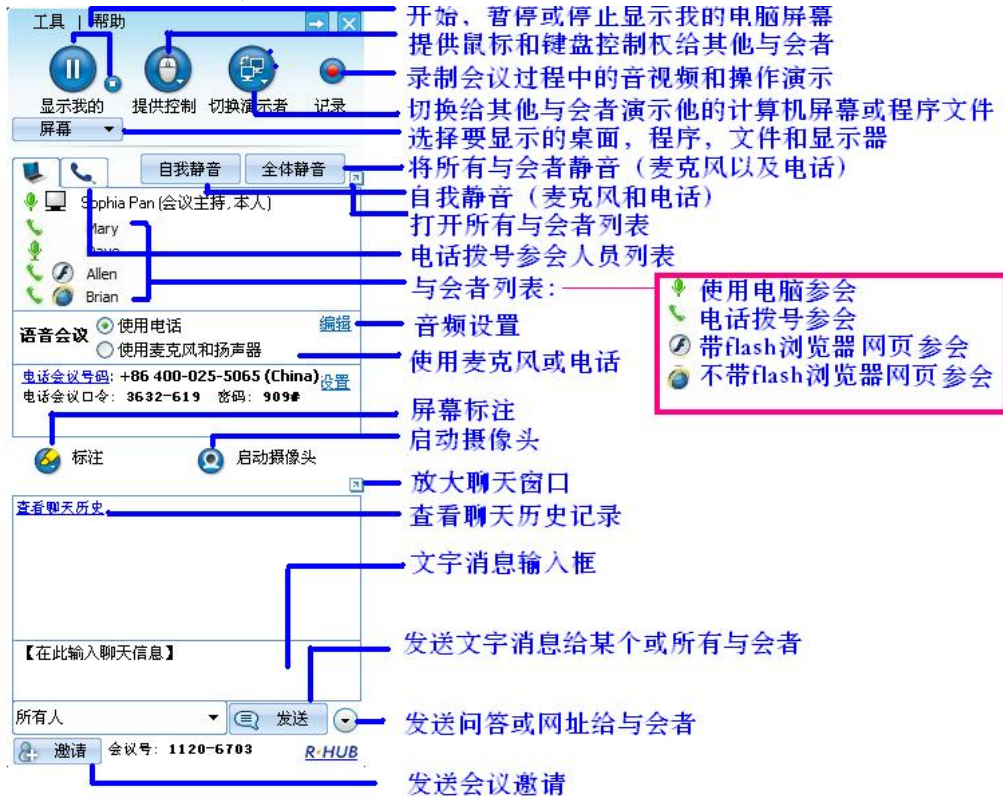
工具 | 帮助

显示我的　提供控制　切换演示者　记录

屏幕

自我静音　全体静音

Sophia Pan (会议主持, 本人)
Mary
Dave
Allen
Brian

语音会议 使用电话
使用麦克风和扬声器
编辑

电话会议号码: +86 400-025-5065 (China) 设置
电话会议口令: 3632-619 密码: 909#

标注　启动摄像头

查看聊天历史

【在此输入聊天信息】

所有人　发送

邀请　会议号: 1120-6703　R-HUB

开始，暂停或停止显示我的电脑屏幕
提供鼠标和键盘控制权给其他与会者
录制会议过程中的音视频和操作演示
切换给其他与会者演示他的计算机屏幕或程序文件
选择要显示的桌面，程序，文件和显示器
将所有与会者静音（麦克风以及电话）
自我静音（麦克风和电话）
打开所有与会者列表
电话拨号参会人员列表
与会者列表:
使用电脑参会
电话拨号参会
带flash浏览器网页参会
不带flash浏览器网页参会
音频设置
使用麦克风或电话
屏幕标注
启动摄像头
放大聊天窗口
查看聊天历史记录
文字消息输入框
发送文字消息给某个或所有与会者
发送问答或网址给与会者
发送会议邀请